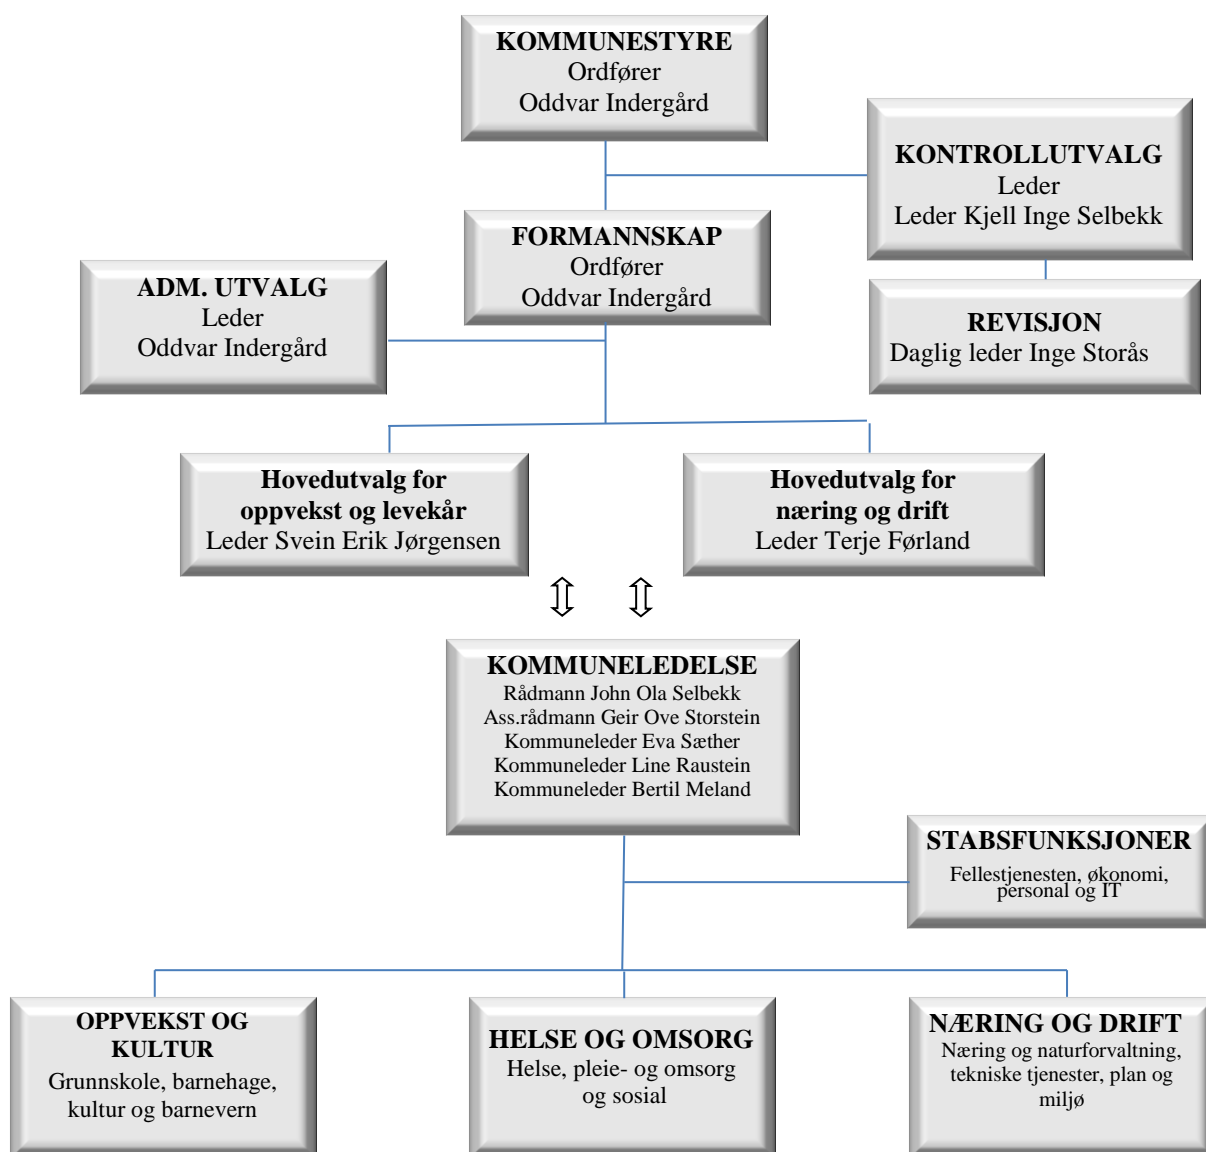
KOMMUNESTYRE
Ordfører
Oddvar Indergård

KONTROLLUTVALG
Leder
Leder Kjell Inge Selbekk

FORMANNSKAP
Ordfører
Oddvar Indergård

ADM. UTVALG
Leder
Oddvar Indergård

REVISJON
Daglig leder Inge Storås

Hovedutvalg for oppvekst og levekår
Leder Svein Erik Jørgensen

Hovedutvalg for næring og drift
Leder Terje Førland

KOMMUNELEDELSE
Rådmann John Ola Selbekk
Ass.rådmann Geir Ove Storstein
Kommuneleder Eva Sæther
Kommuneleder Line Raustein
Kommuneleder Bertil Meland

STABSFUNKSJONER
Fellestjenesten, økonomi, personal og IT

OPPVEKST OG KULTUR
Grunnskole, barnehage, kultur og barnevern

HELSE OG OMSORG
Helse, pleie- og omsorg og sosial

NÆRING OG DRIFT
Næring og naturforvaltning, tekniske tjenester, plan og miljø